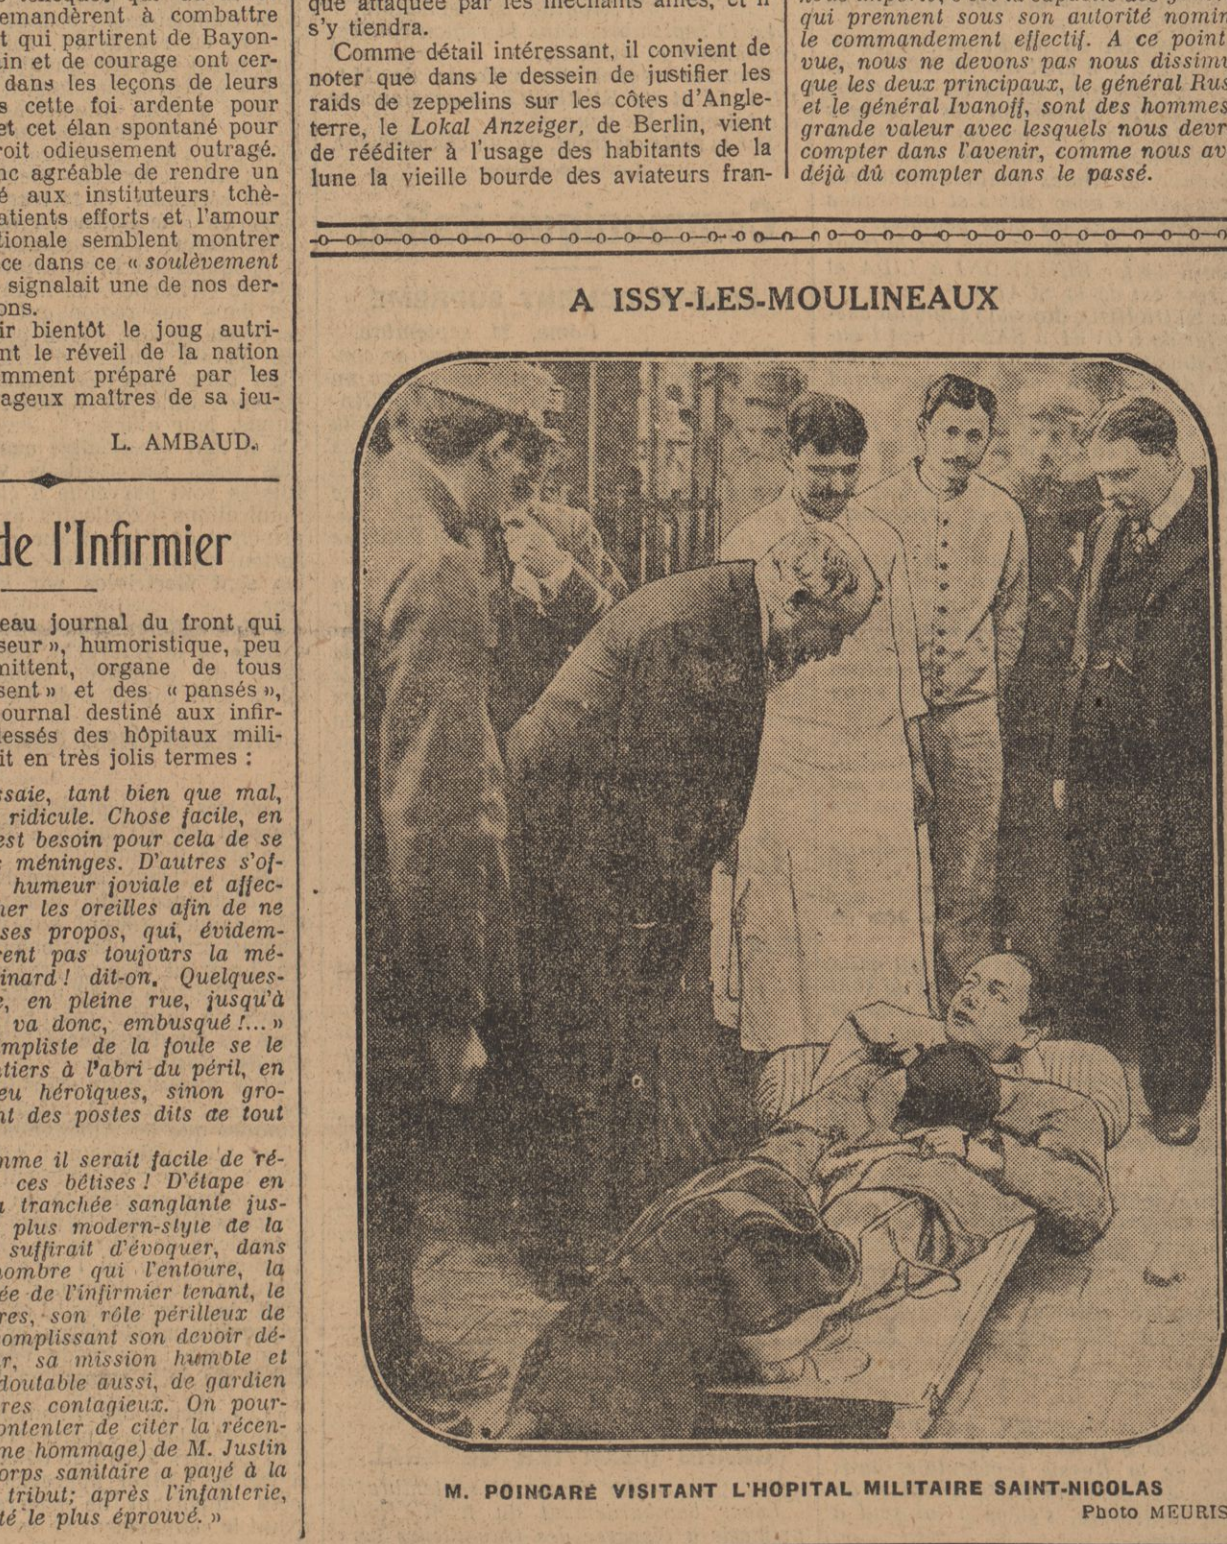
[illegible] demandèrent à combattre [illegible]t qui partirent de Bayon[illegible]in et de courage ont cer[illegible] dans les leçons de leurs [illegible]s cette foi ardente pour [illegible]et cet élan spontané pour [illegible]roit odieusement outragé. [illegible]nc agréable de rendre un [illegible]é aux instituteurs tchè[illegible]atients efforts et l'amour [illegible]tionale semblent montrer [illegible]ce dans ce « soulèvement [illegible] signalait une de nos der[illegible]ons.

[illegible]ir bientôt le joug autri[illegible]nt le réveil de la nation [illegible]mment préparé par les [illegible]ageux maîtres de sa jeu-

L. AMBAUD.

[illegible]de l'Infirmier

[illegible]eau journal du front qui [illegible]seur », humoristique, peu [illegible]nittent, organe de tous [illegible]sent » et des « pansés », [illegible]ournal destiné aux infir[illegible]essés des hôpitaux mili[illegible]it en très jolis termes :

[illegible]saie, tant bien que mal, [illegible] ridicule. Chose facile, en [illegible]est besoin pour cela de se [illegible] méninges. D'autres s'of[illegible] humeur joviale et affec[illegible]ier les oreilles afin de ne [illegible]ses propos, qui, évidem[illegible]ent pas toujours la mé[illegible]inard ! dit-on. Quelques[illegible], en pleine rue, jusqu'à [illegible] va donc, embusqué !... » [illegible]mpliste de la foule se le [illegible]tiers à l'abri du péril, en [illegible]eu héroïques, sinon gro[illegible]it des postes dits de tout

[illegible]nme il serait facile de ré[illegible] ces bêtises ! D'étape en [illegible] tranchée sanglante jus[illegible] plus modern-style de la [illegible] suffirait d'évoquer, dans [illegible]ombre qui l'entoure, la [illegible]ée de l'infirmier tenant, le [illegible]res, son rôle périlleux de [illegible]omplissant son devoir dé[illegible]r, sa mission humble et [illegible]doutable aussi, de gardien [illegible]res contagieux. On pour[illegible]ontenter de citer la récen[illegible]ne hommage) de M. Justin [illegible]orps sanitaire a payé à la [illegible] tribut; après l'infanterie, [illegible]té le plus éprouvé. »

que attaquée par les méchants alliés, et il s'y tiendra.

Comme détail intéressant, il convient de noter que dans le dessein de justifier les raids de zeppelins sur les côtes d'Angleterre, le Lokal Anzeiger, de Berlin, vient de rééditer à l'usage des habitants de la lune la vieille bourde des aviateurs fran-

qui prennent sous son autorité nomin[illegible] le commandement effectif. A ce point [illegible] vue, nous ne devons pas nous dissim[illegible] que les deux principaux, le général Rus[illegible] et le général Ivanoff, sont des hommes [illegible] grande valeur avec lesquels nous devr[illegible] compter dans l'avenir, comme nous av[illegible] déjà dû compter dans le passé.

A ISSY-LES-MOULINEAUX

M. POINCARÉ VISITANT L'HOPITAL MILITAIRE SAINT-NICOLAS
Photo MEURIS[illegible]